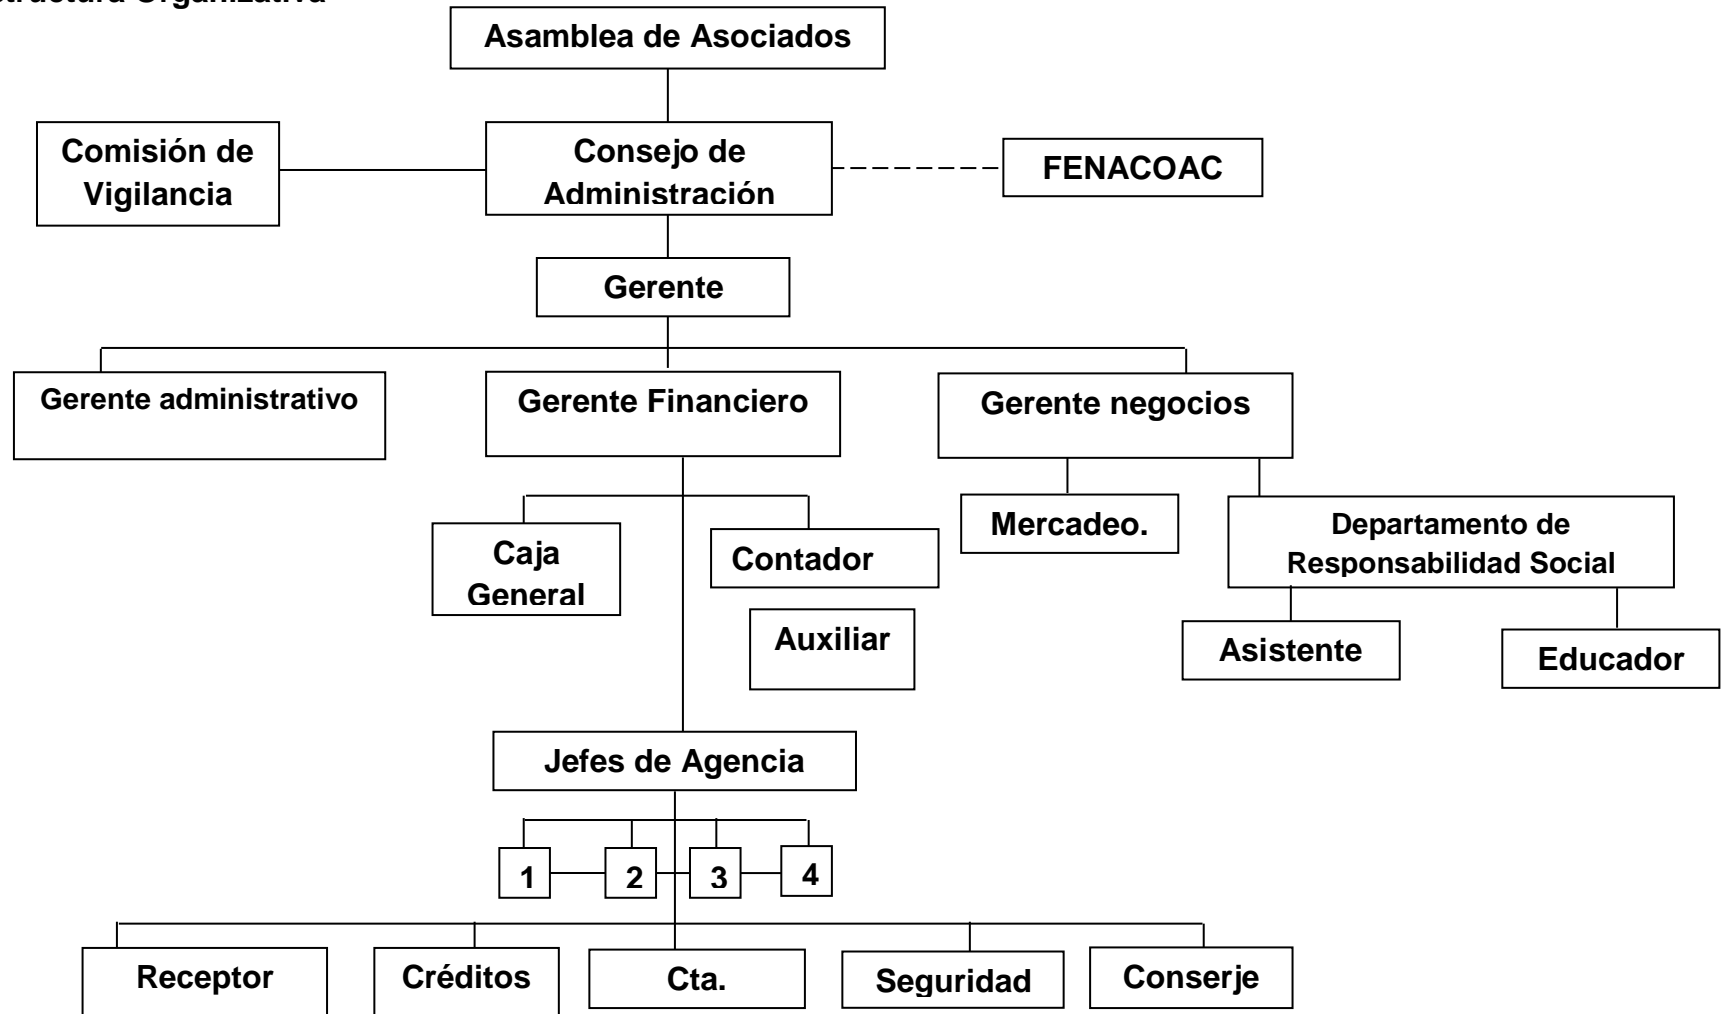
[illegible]ructura Organizativa

Asamblea de Asociados

Comisión de Vigilancia

Consejo de Administración

FENACOAC

Gerente

Gerente administrativo

Gerente Financiero

Gerente negocios

Caja General

Contador

Auxiliar

Mercadeo.

Departamento de Responsabilidad Social

Asistente

Educador

Jefes de Agencia

1

2

3

4

Receptor

Créditos

Cta.

Seguridad

Conserje